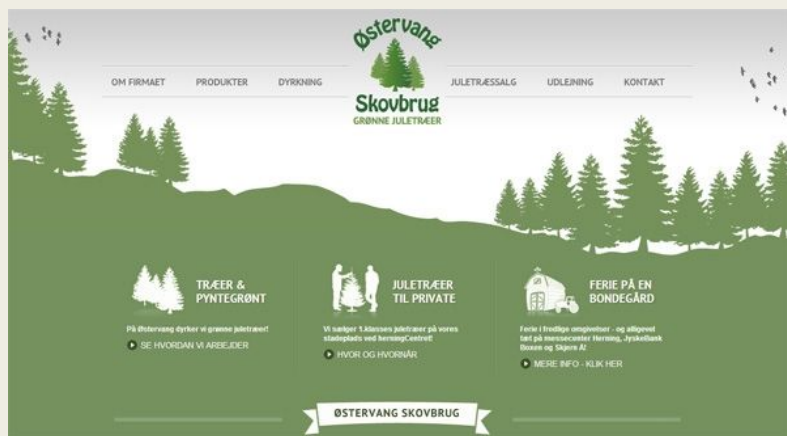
Østervang Skovbrug
GRØNNE JULETRÆER

OM FIRMAET PRODUKTER DYRKNING JULETRÆSSALG UDLEJNING KONTAKT

TRÆER & PYNTEGRØNT
På Østervang dyrker vi grønne juletræer!
SE HVORDAN VI ARBEJDER

JULETRÆER TIL PRIVATE
Vi sælger 1.klasses juletræer på vores stadeplads ved herningCentret!
HVOR OG HVORNÅR

FERIE PÅ EN BONDEGÅRD
Ferie i fredlige omgivelser - og alligevel tæt på messecenter Herning, JyskeBank Boxen og Skjern Å!
MERE INFO - KLIK HER

ØSTERVANG SKOVBRUG